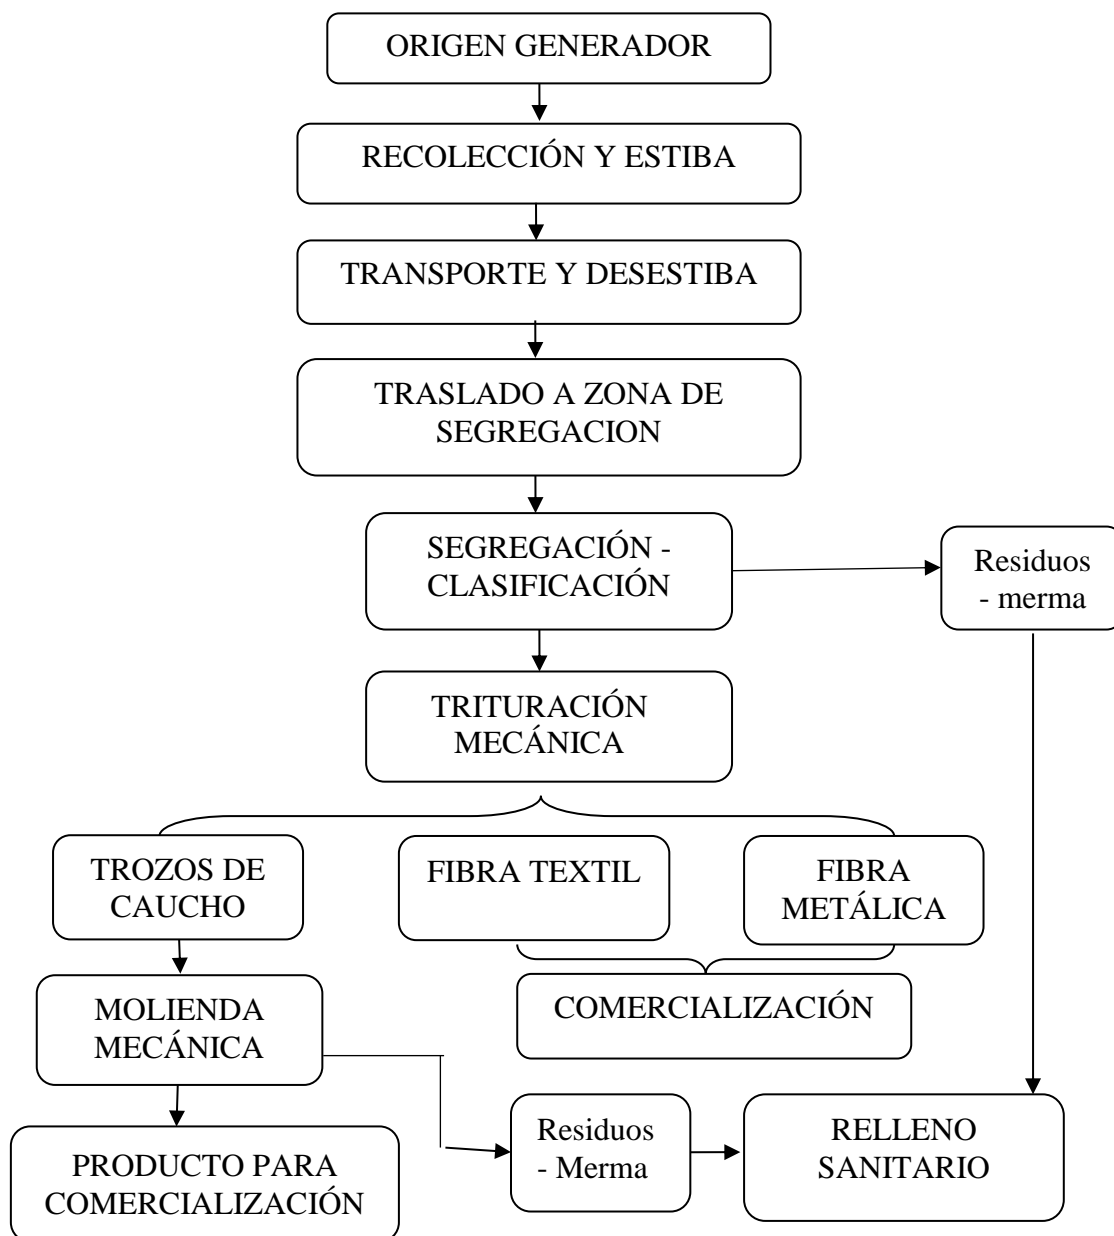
ORIGEN GENERADOR

RECOLECCIÓN Y ESTIBA

TRANSPORTE Y DESESTIBA

TRASLADO A ZONA DE SEGREGACION

SEGREGACIÓN - CLASIFICACIÓN

Residuos - merma

TRITURACIÓN MECÁNICA

TROZOS DE CAUCHO

FIBRA TEXTIL

FIBRA METÁLICA

COMERCIALIZACIÓN

MOLIENDA MECÁNICA

PRODUCTO PARA COMERCIALIZACIÓN

Residuos - Merma

RELLENO SANITARIO